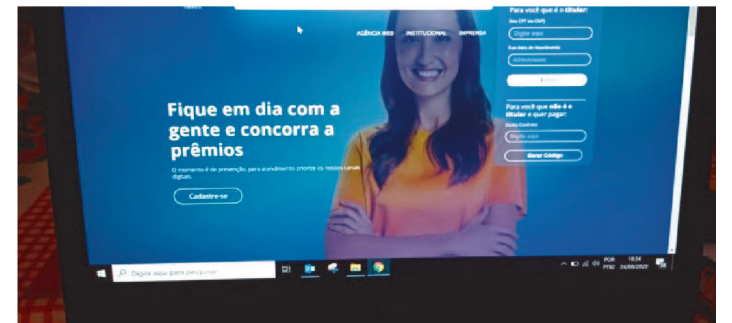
AGÊNCIA WEB INSTITUCIONAL IMPRENSA

Para você que é o titular:

Seu CPF ou CNPJ

Digite aqui

Sua data de Nascimento

Enviar

Para você que não é o titular e quer pagar:

Código Contrato

Digite aqui

Gerar Código

Fique em dia com a gente e concorra a prêmios

O momento é de prevenção, para atendimento priorize os nossos canais digitais.

Cadastre-se

Digite aqui para pesquisar

POR PTB2 18:24 24/06/2020